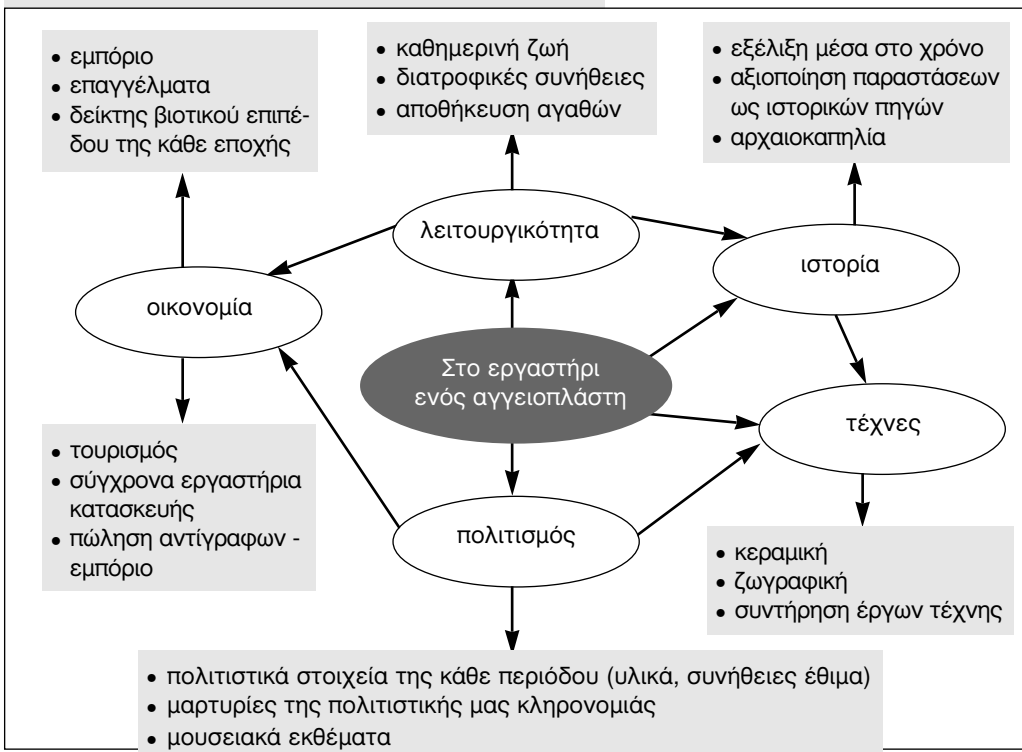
• εμπόριο
• επαγγέλματα
• δείκτης βιοτικού επιπέδου της κάθε εποχής

• καθημερινή ζωή
• διατροφικές συνήθειες
• αποθήκευση αγαθών

• εξέλιξη μέσα στο χρόνο
• αξιοποίηση παραστάσεων ως ιστορικών πηγών
• αρχαιοκαπηλία

λειτουργικότητα

ιστορία

οικονομία

Στο εργαστήρι ενός αγγειοπλάστη

τέχνες

• τουρισμός
• σύγχρονα εργαστήρια κατασκευής
• πώληση αντίγραφων - εμπόριο

πολιτισμός

• κεραμική
• ζωγραφική
• συντήρηση έργων τέχνης

• πολιτιστικά στοιχεία της κάθε περιόδου (υλικά, συνήθειες έθιμα)
• μαρτυρίες της πολιτιστικής μας κληρονομιάς
• μουσειακά εκθέματα